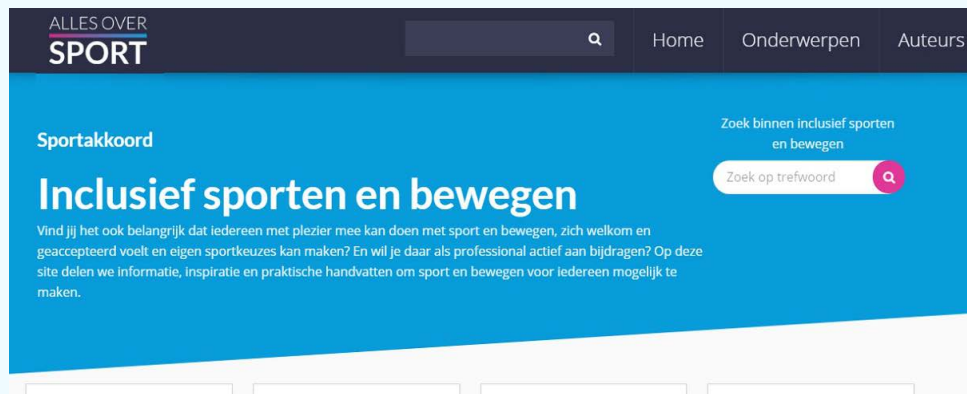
ALLES OVER SPORT

Home Onderwerpen Auteurs

Sportakkoord

Inclusief sporten en bewegen

Vind jij het ook belangrijk dat iedereen met plezier mee kan doen met sport en bewegen, zich welkom en geaccepteerd voelt en eigen sportkeuzes kan maken? En wil je daar als professional actief aan bijdragen? Op deze site delen we informatie, inspiratie en praktische handvatten om sport en bewegen voor iedereen mogelijk te maken.

Zoek binnen inclusief sporten en bewegen

Zoek op trefwoord